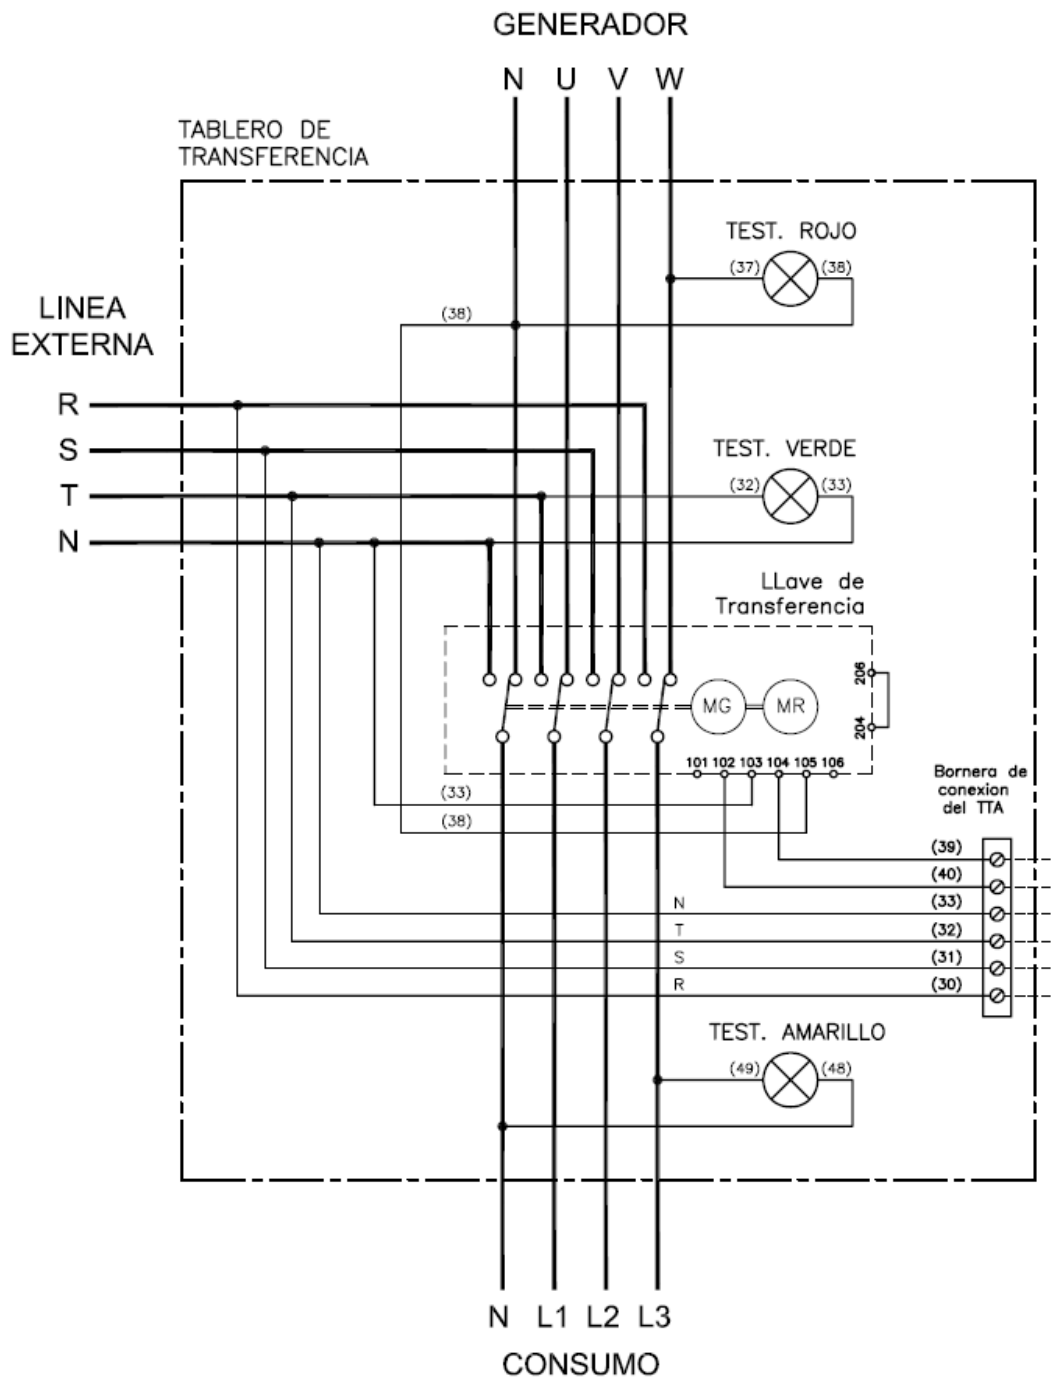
GENERADOR

N U V W

TABLERO DE TRANSFERENCIA

TEST. ROJO

(37) (38)

LINEA EXTERNA

(38)

R

S

T

N

TEST. VERDE

(32) (33)

LLave de Transferencia

MG MR

206

204

101 102 103 104 105 106

(33)

(38)

Bornera de conexion del TTA

(39)

(40)

N (33)

T (32)

S (31)

R (30)

TEST. AMARILLO

(49) (48)

N L1 L2 L3

CONSUMO